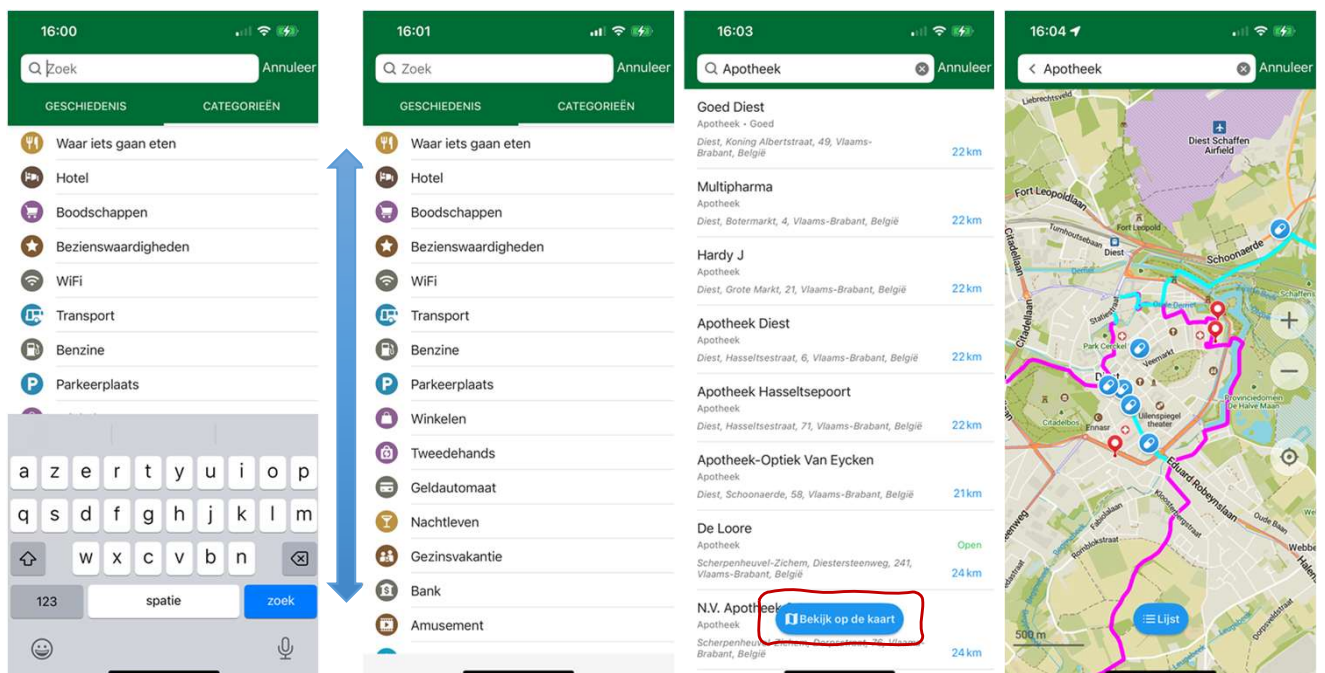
16:00

Zoek Annuleer

GESCHIEDENIS CATEGORIEËN

Waar iets gaan eten
Hotel
Boodschappen
Bezienswaardigheden
WiFi
Transport
Benzine
Parkeerplaats

a z e r t y u i o p
q s d f g h j k l m
w x c v b n
123 spatie zoek

16:01

Zoek Annuleer

GESCHIEDENIS CATEGORIEËN

Waar iets gaan eten
Hotel
Boodschappen
Bezienswaardigheden
WiFi
Transport
Benzine
Parkeerplaats
Winkelen
Tweedehands
Geldautomaat
Nachtleven
Gezinsvakantie
Bank
Amusement

16:03

Apotheek Annuleer

Goed Diest
Apotheek • Goed
Diest, Koning Albertstraat, 49, Vlaams-Brabant, België 22 km

Multipharma
Apotheek
Diest, Botermarkt, 4, Vlaams-Brabant, België 22 km

Hardy J
Apotheek
Diest, Grote Markt, 21, Vlaams-Brabant, België 22 km

Apotheek Diest
Apotheek
Diest, Hasseltsestraat, 6, Vlaams-Brabant, België 22 km

Apotheek Hasseltsepoort
Apotheek
Diest, Hasseltsestraat, 71, Vlaams-Brabant, België 22 km

Apotheek-Optiek Van Eycken
Apotheek
Diest, Schoonaerde, 58, Vlaams-Brabant, België 21 km

De Loore
Apotheek Open
Scherpenheuvel-Zichem, Diestersteenweg, 241, Vlaams-Brabant, België 24 km

N.V. Apotheek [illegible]
Apotheek
Scherpenheuvel-Zichem, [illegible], 76, Vlaams-Brabant, België 24 km

Bekijk op de kaart

16:04

Apotheek Annuleer

Liebrechtsveld
Diest Schaffen Airfield
Fort Leopoldlaan
Citadellaan
Turnhoutsebaan
Fort Leopold
Diest
Schoonaerde
Schaffens
Statiestraat
Park Cerckel
Veemarkt
Provinciedomein De Halve Maan
Uilenspiegel theater
Citadelbos
Ennasr
Eduard Robeynslaan
Kloosterstraat
Fabiolalaan
Romblokstraat
Oude Baan
Webbe
Halen
steenweg
500 m
Lijst